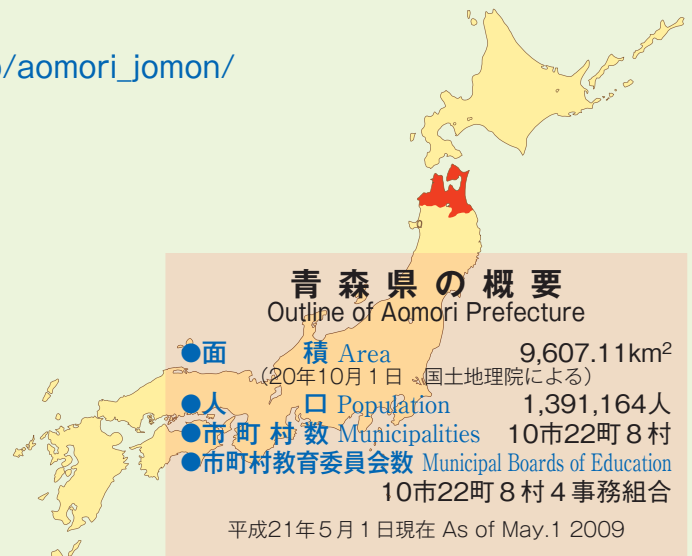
o/aomori_jomon/

青 森 県 の 概 要
Outline of Aomori Prefecture

●面 積 Area 9,607.11km$^2$
（20年10月1日 国土地理院による）
●人 口 Population 1,391,164人
●市 町 村 数 Municipalities 10市22町８村
●市町村教育委員会数 Municipal Boards of Education
10市22町８村４事務組合

平成21年５月１日現在 As of May.1 2009